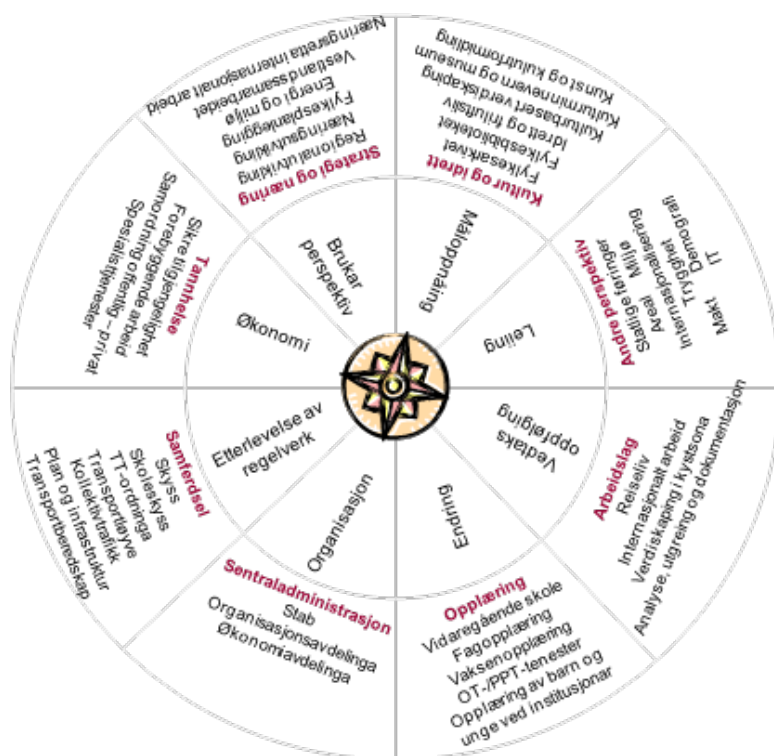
Strategi og næring
Regional utvikling
Næringsutvikling
Næringsplanlegging
Fylkesplanlegging
Energi og miljø
Vestlandssamarbeidet
Næringsretta internasjonalt arbeid

Kultur og idrett
Fylkesarkivet
Fylkesbiblioteket
Idrett og friluftsliv
Kulturbasert verdiskaping
Kulturminnevern og museum
Kunst og kulturformidling

Andre perspektiv
Internasjonalisering
Statlige føringer
Areal
Miljø
Trygghet
IT
Demografi
Makt

Arbeidsslag
Reiseliv
Internasjonalt arbeid
Verdiskaping i kystsona
Analyse, utgreiing og dokumentasjon

Opplæring
Vidaregåande skole
Fagopplæring
Vaksenopplæring
OT-/PPT-tenester
Opplæring av barn og unge ved institusjonar

Sentraladministrasjon
Stab
Organisasjonsavdelinga
Økonomiavdelinga

Samferdsel
Skyss
Skoleskyss
TT-ordninga
Transportløyve
Kollektivtrafikk
Plan og infrastuktur
Transportberedskap

Tannhelse
Sikre tilgjengelighet
Forebyggende arbeid
Samordning offentlig - privat
Spesialisttjenester

Brukar perspektiv
Måloppnåing
Leiing
Vedtaks oppfølging
Endring
Organisasjon
Etterlevelse av regelverk
Økonomi